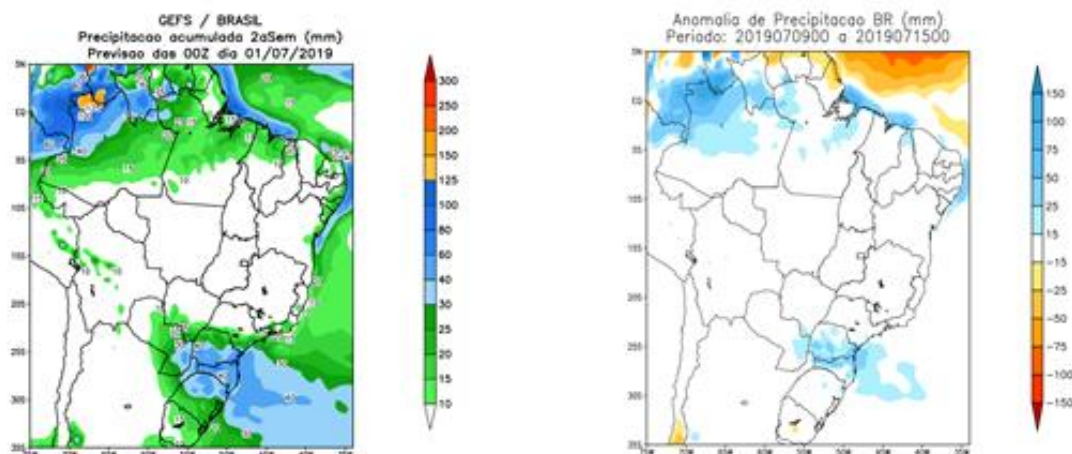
GEFS / BRASIL
Precipitacao acumulada 2aSem (mm)
Previsao das 00Z dia 01/07/2019

300
250
200
150
125
100
80
60
40
30
25
20
15
10

Anomalia de Precipitacao BR (mm)
Periodo: 2019070900 a 2019071500

150
100
75
50
25
15
-15
-25
-50
-75
-100
-150